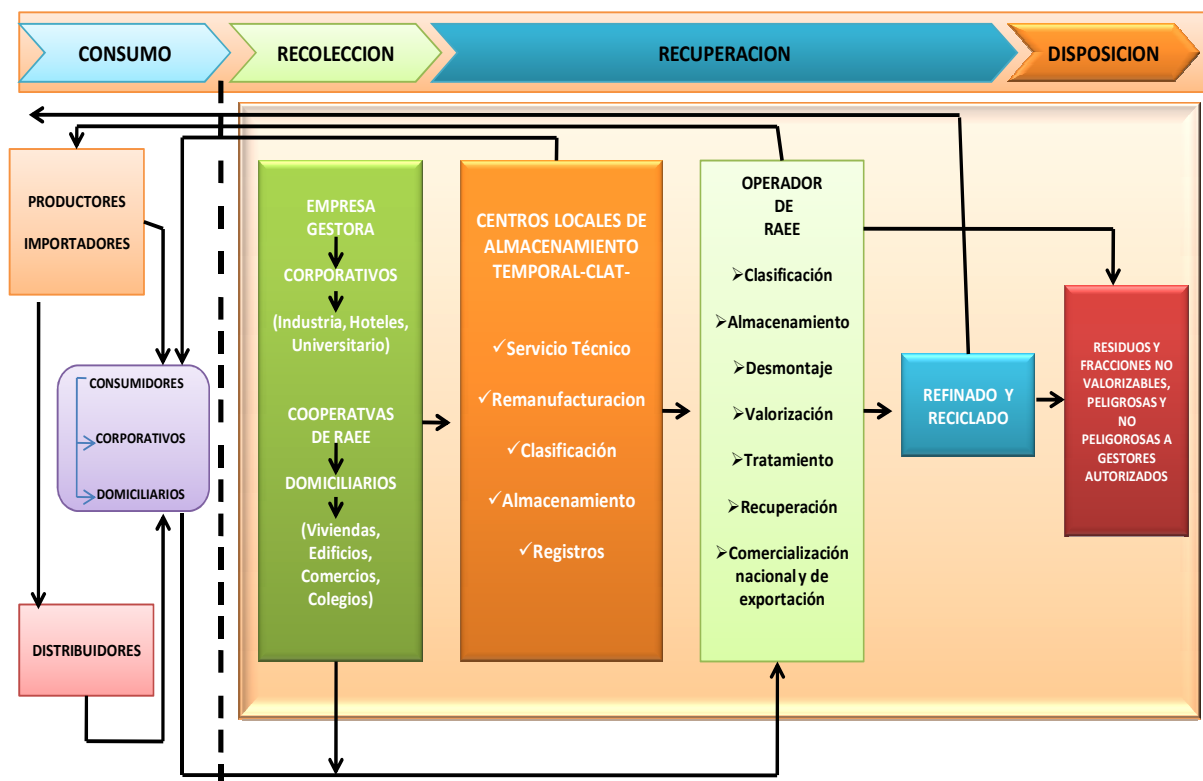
CONSUMO
RECOLECCION
RECUPERACION
DISPOSICION

PRODUCTORES
IMPORTADORES

CONSUMIDORES
CORPORATIVOS
DOMICILIARIOS

DISTRIBUIDORES

EMPRESA GESTORA
CORPORATIVOS
(Industria, Hoteles, Universitario)
COOPERATVAS DE RAEE
DOMICILIARIOS
(Viviendas, Edificios, Comercios, Colegios)

CENTROS LOCALES DE ALMACENAMIENTO TEMPORAL-CLAT-
✓Servicio Técnico
✓Remanufacturacion
✓Clasificación
✓Almacenamiento
✓Registros

OPERADOR DE RAEE
➢Clasificación
➢Almacenamiento
➢Desmontaje
➢Valorización
➢Tratamento
➢Recuperación
➢Comercialización nacional y de exportación

REFINADO Y RECICLADO

RESIDUOS Y FRACCIONES NO VALORIZABLES, PELIGROSAS Y NO PELIGROSAS A GESTORES AUTORIZADOS